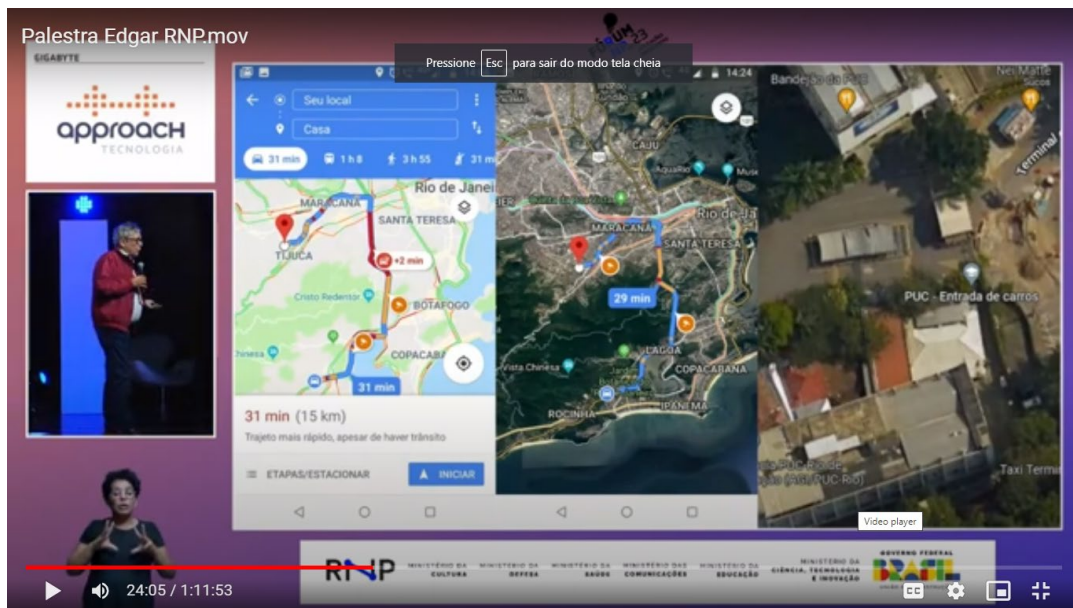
Palestra Edgar RNP.mov

Pressione Esc para sair do modo tela cheia

GIGABYTE
approach
TECNOLOGIA

Seu local
Casa
31 min
1 h 8
3 h 55
31 m
Rio de Janei
MARACANÃ
SANTA TERESA
TIJUCA
+2 min
Cristo Redentor
BOTAFOGO
COPACABA
31 min
31 min (15 km)
Trajeto mais rápido, apesar de haver trânsito
ETAPAS/ESTACIONAR
INICIAR

14:24
CAJU
Rio de Ja
MARACANÃ
SANTA TERESA
29 min
LAGOA
COPACABANA
Vista Chinesa
ROCINHA
IPANEMA

Bandejão da PUC
Nei Matte
Terminal
PUC - Entrada de carros
Taxi Termi
Video player

RNP
MINISTÉRIO DA CULTURA
MINISTÉRIO DA DEFESA
MINISTÉRIO DA SAÚDE
MINISTÉRIO DAS COMUNICAÇÕES
MINISTÉRIO DA EDUCAÇÃO
MINISTÉRIO DA CIÊNCIA, TECNOLOGIA E INOVAÇÃO
GOVERNO FEDERAL
BRASIL

24:05 / 1:11:53